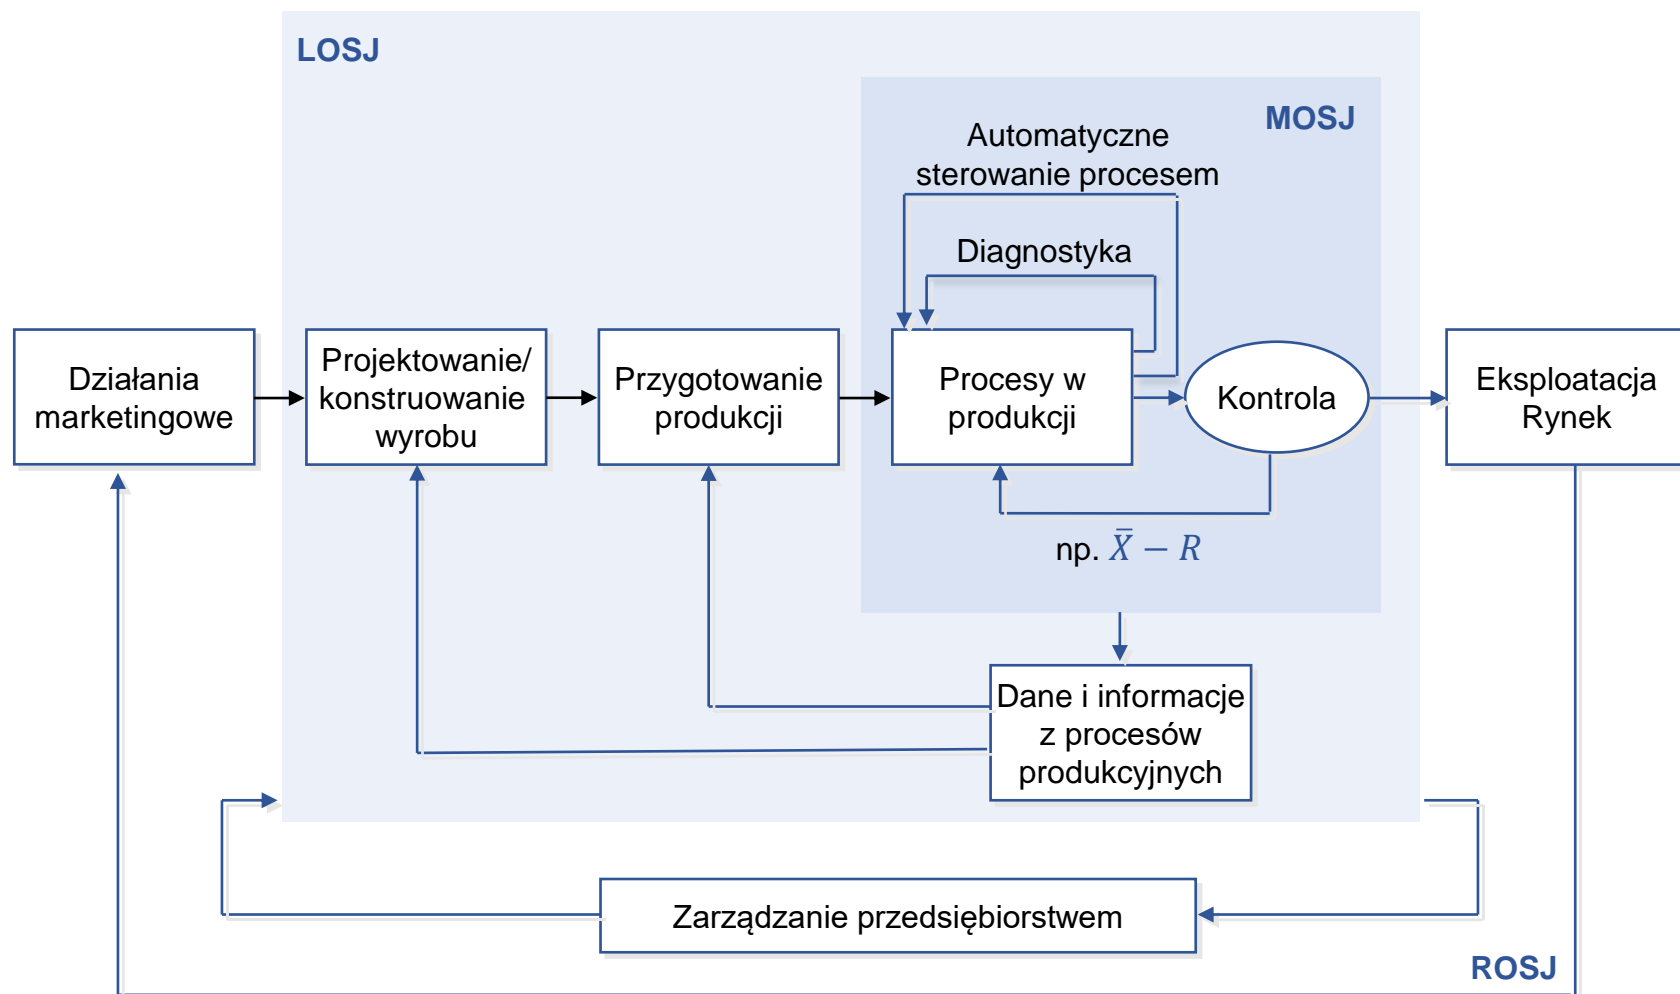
LOSJ

MOSJ

Automatyczne sterowanie procesem

Diagnostyka

Działania marketingowe

Projektowanie/ konstruowanie wyrobu

Przygotowanie produkcji

Procesy w produkcji

Kontrola

Eksploatacja Rynek

np. $\bar{X} - R$

Dane i informacje z procesów produkcyjnych

Zarządzanie przedsiębiorstwem

ROSJ